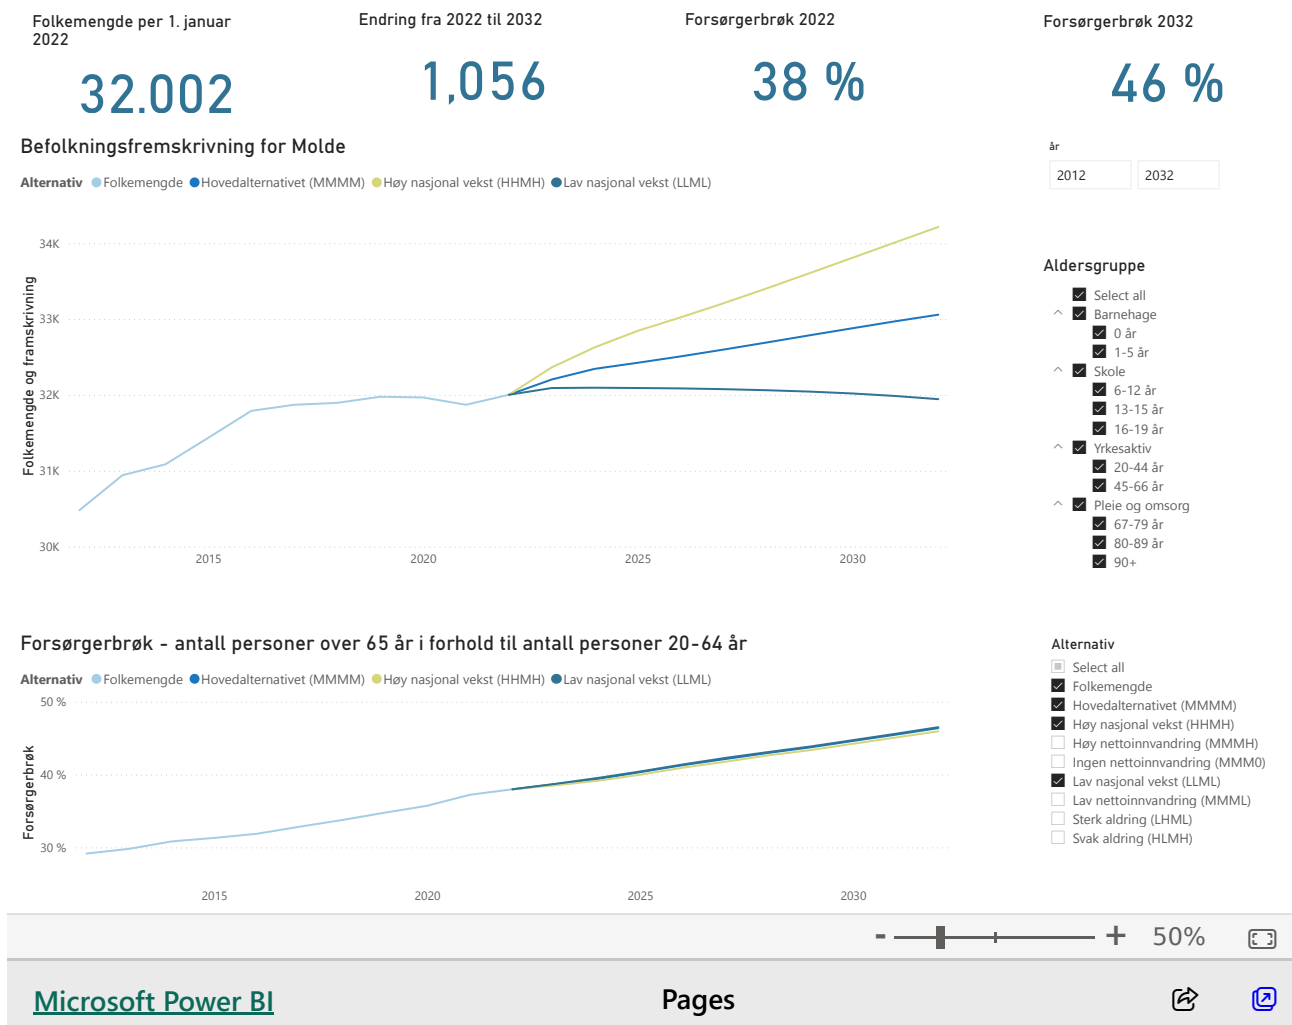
Folkemengde per 1. januar 2022

32.002

Endring fra 2022 til 2032

1,056

Forsørgerbrøk 2022

38 %

Forsørgerbrøk 2032

46 %

Befolkningsfremskrivning for Molde

Alternativ ● Folkemengde ● Hovedalternativet (MMMM) ● Høy nasjonal vekst (HHMH) ● Lav nasjonal vekst (LLML)

Folkemengde og framskrivning

34K
33K
32K
31K
30K

2015 2020 2025 2030

år

2012 2032

Aldersgruppe

Select all
Barnehage
0 år
1-5 år
Skole
6-12 år
13-15 år
16-19 år
Yrkesaktiv
20-44 år
45-66 år
Pleie og omsorg
67-79 år
80-89 år
90+

Forsørgerbrøk - antall personer over 65 år i forhold til antall personer 20-64 år

Alternativ ● Folkemengde ● Hovedalternativet (MMMM) ● Høy nasjonal vekst (HHMH) ● Lav nasjonal vekst (LLML)

Forsørgerbrøk

50 %
40 %
30 %

2015 2020 2025 2030

Alternativ

Select all
Folkemengde
Hovedalternativet (MMMM)
Høy nasjonal vekst (HHMH)
Høy nettoinnvandring (MMMH)
Ingen nettoinnvandring (MMM0)
Lav nasjonal vekst (LLML)
Lav nettoinnvandring (MMML)
Sterk aldring (LHML)
Svak aldring (HLMH)

- + 50%

Microsoft Power BI

Pages